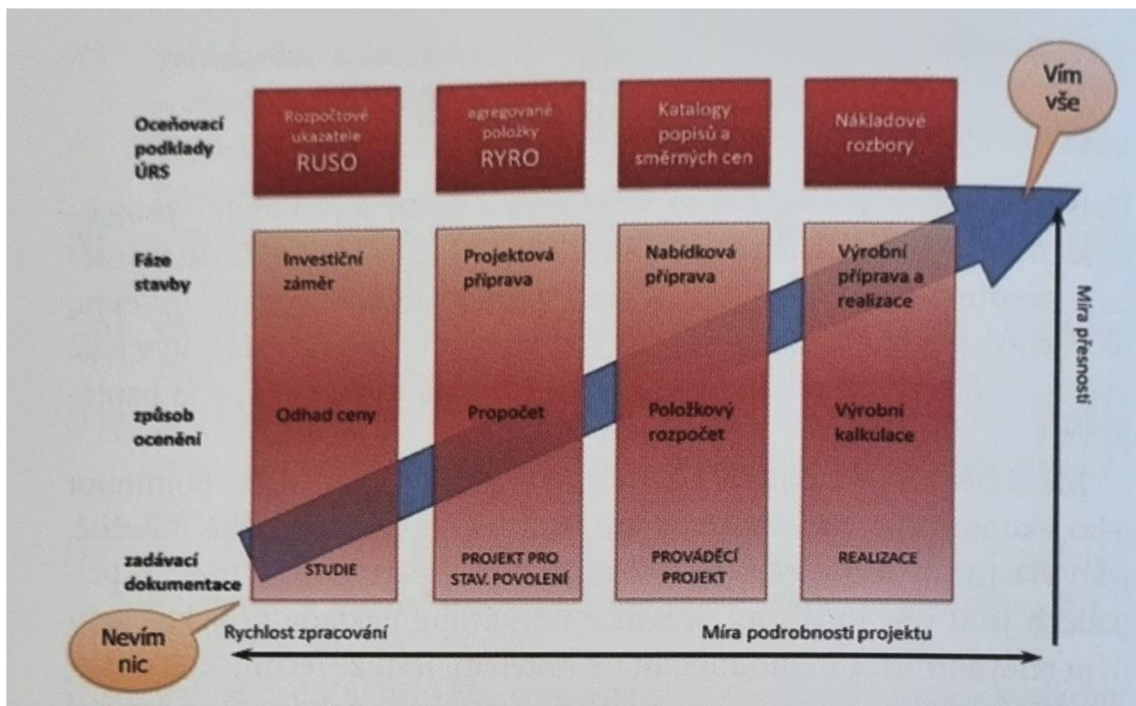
Vím vše

Oceňovací podklady ÚRS

Rozpočtové ukazatele RUSO

agregované položky RYRO

Katalogy popisů a směrných cen

Nákladové rozbory

Fáze stavby

Investiční záměr

Projektová příprava

Nabídková příprava

Výrobní příprava a realizace

Míra přesnosti

způsob ocenění

Odhad ceny

Propočet

Položkový rozpočet

Výrobní kalkulace

zadávací dokumentace

STUDIE

PROJEKT PRO STAV. POVOLENÍ

PROVÁDĚCÍ PROJEKT

REALIZACE

Nevím nic

Rychlost zpracování

Míra podrobnosti projektu